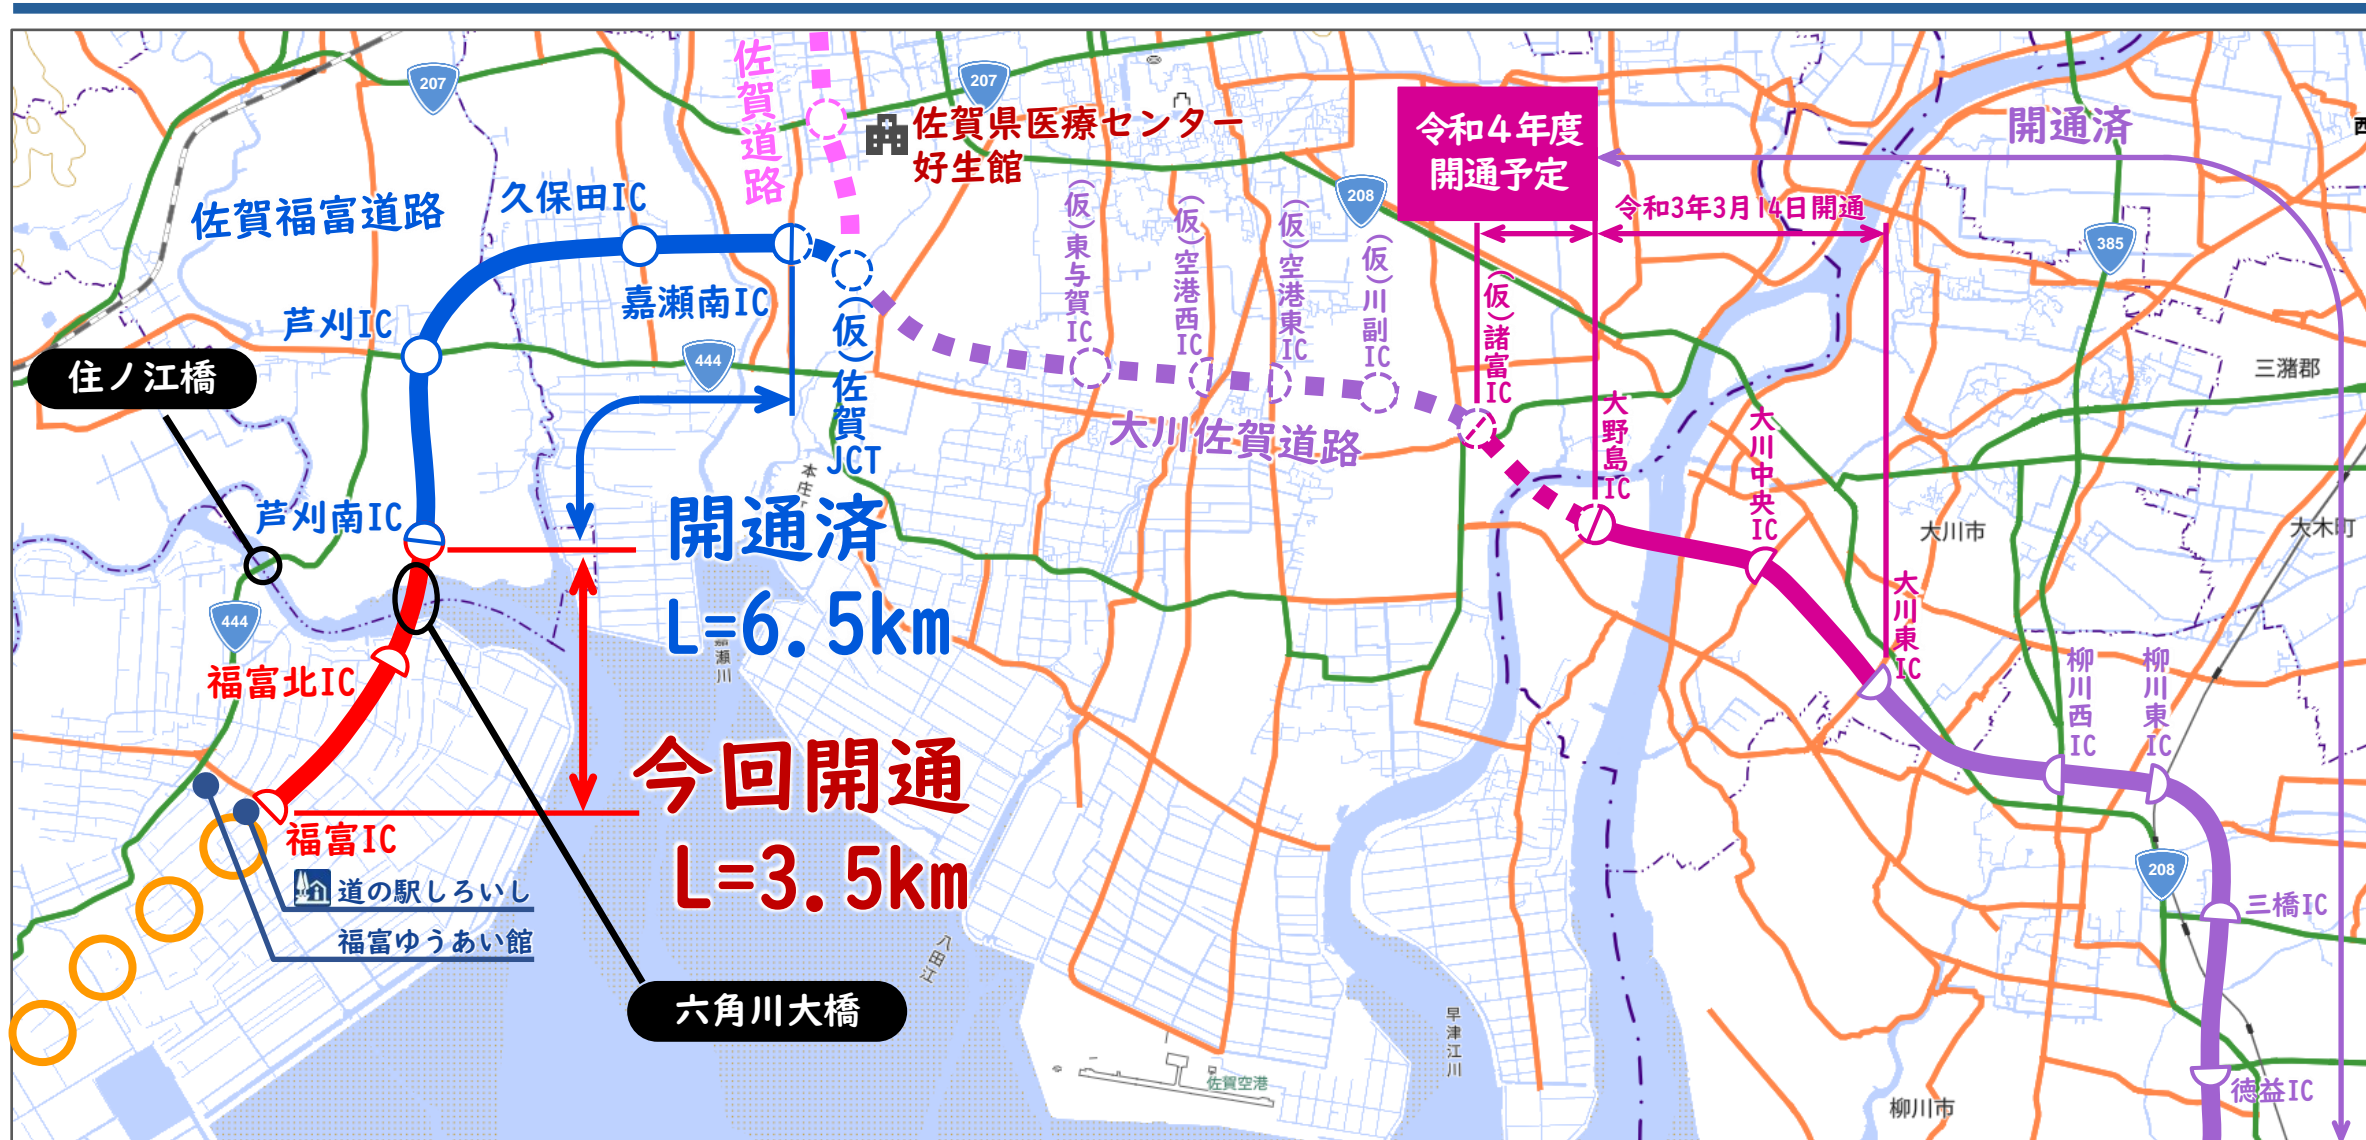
207
207
佐賀道路
佐賀県医療センター
好生館
令和4年度
開通予定
開通済
佐賀福富道路
久保田IC
208
令和3年3月14日開通
385
(仮)東与賀IC
(仮)空港西IC
(仮)空港東IC
(仮)川副IC
(仮)諸富IC
芦刈IC
嘉瀬南IC
(仮)佐賀JCT
444
住ノ江橋
大川佐賀道路
三潴郡
大野島IC
大川中央IC
芦刈南IC
開通済
L=6.5km
大川市
大木町
444
福富北IC
大川東IC
柳川西IC
柳川東IC
今回開通
福富IC
L=3.5km
208
道の駅しろいし
三橋IC
福富ゆうあい館
六角川大橋
佐賀空港
柳川市
徳益IC